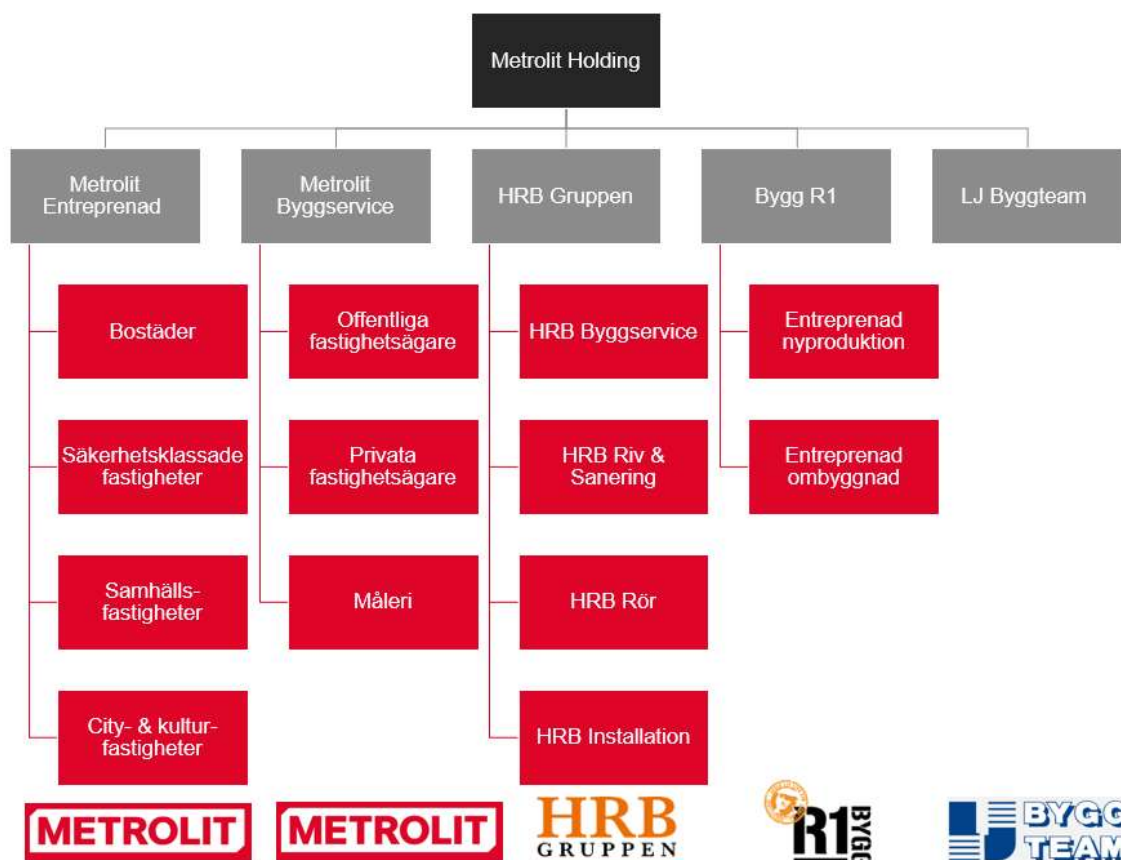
Metrolit Holding

Metrolit Entreprenad

Bostäder

Säkerhetsklassade fastigheter

Samhälls-fastigheter

City- & kultur-fastigheter

Metrolit Byggservice

Offentliga fastighetsägare

Privata fastighetsägare

Måleri

HRB Gruppen

HRB Byggservice

HRB Riv & Sanering

HRB Rör

HRB Installation

Bygg R1

Entreprenad nyproduktion

Entreprenad ombyggnad

LJ Byggteam

METROLIT

METROLIT

HRB GRUPPEN

R1 BYGG

BYGG TEAM